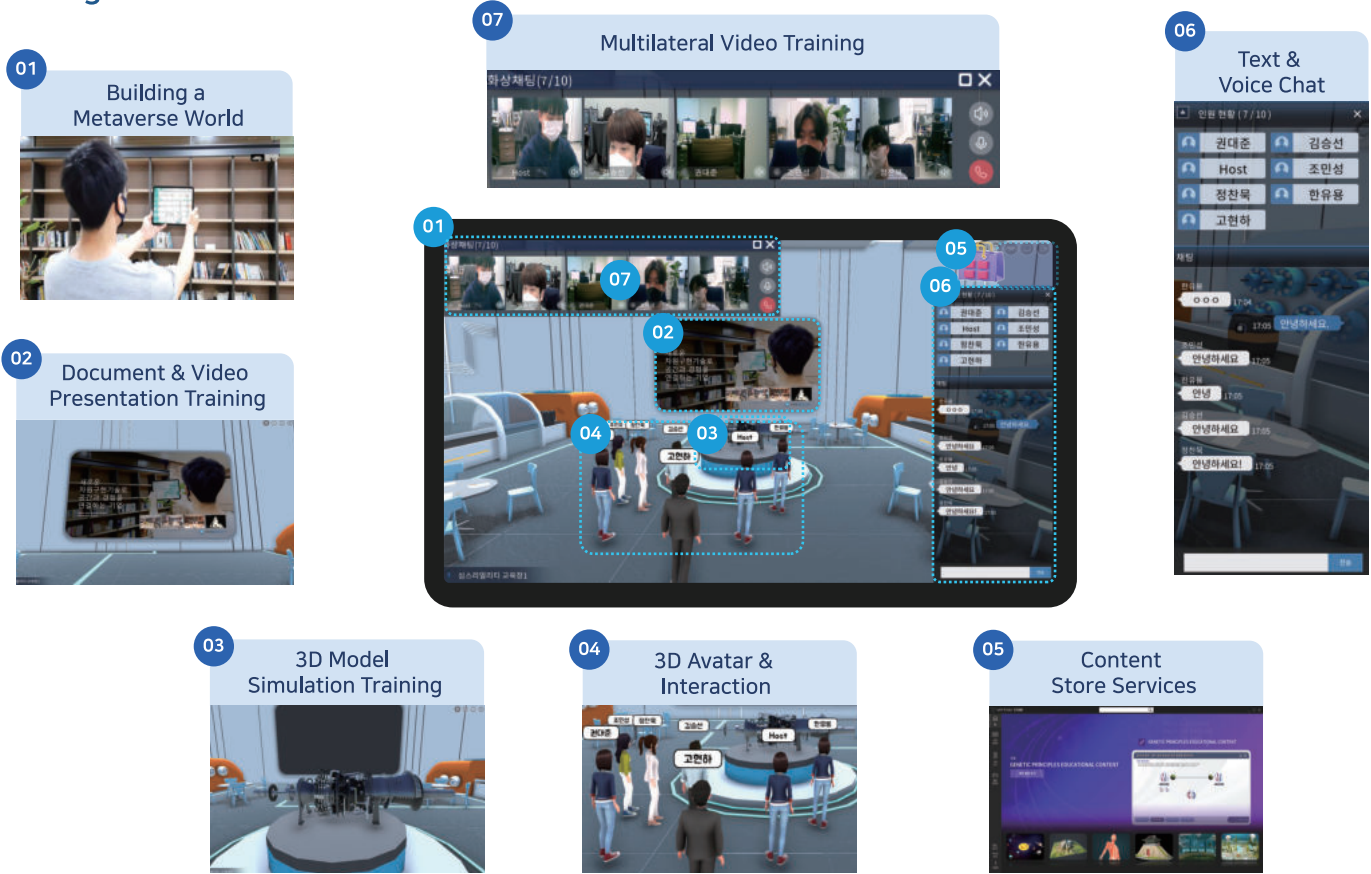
07
Multilateral Video Training
화상채팅(7/10)
Host

06
Text & Voice Chat
인원 현황 (7/10)
권대준
김승선
Host
조민성
정찬묵
한유용
고현하
채팅
한유용
ㅇㅇㅇ
17:04
17:05 안녕하세요.
조민성
안녕하세요 17:05
한유용
안녕 17:05
김승선
안녕하세요 17:05
정찬묵
안녕하세요! 17:05

01
Building a Metaverse World

02
Document & Video Presentation Training

01
화상채팅(7/10)
07
02
05
06
04
03
고현하
Host

03
3D Model Simulation Training

04
3D Avatar & Interaction
권대준
조민성
정찬묵
김승선
한유용
Host
고현하

05
Content Store Services
GENETIC PRINCIPLES EDUCATIONAL CONTEST